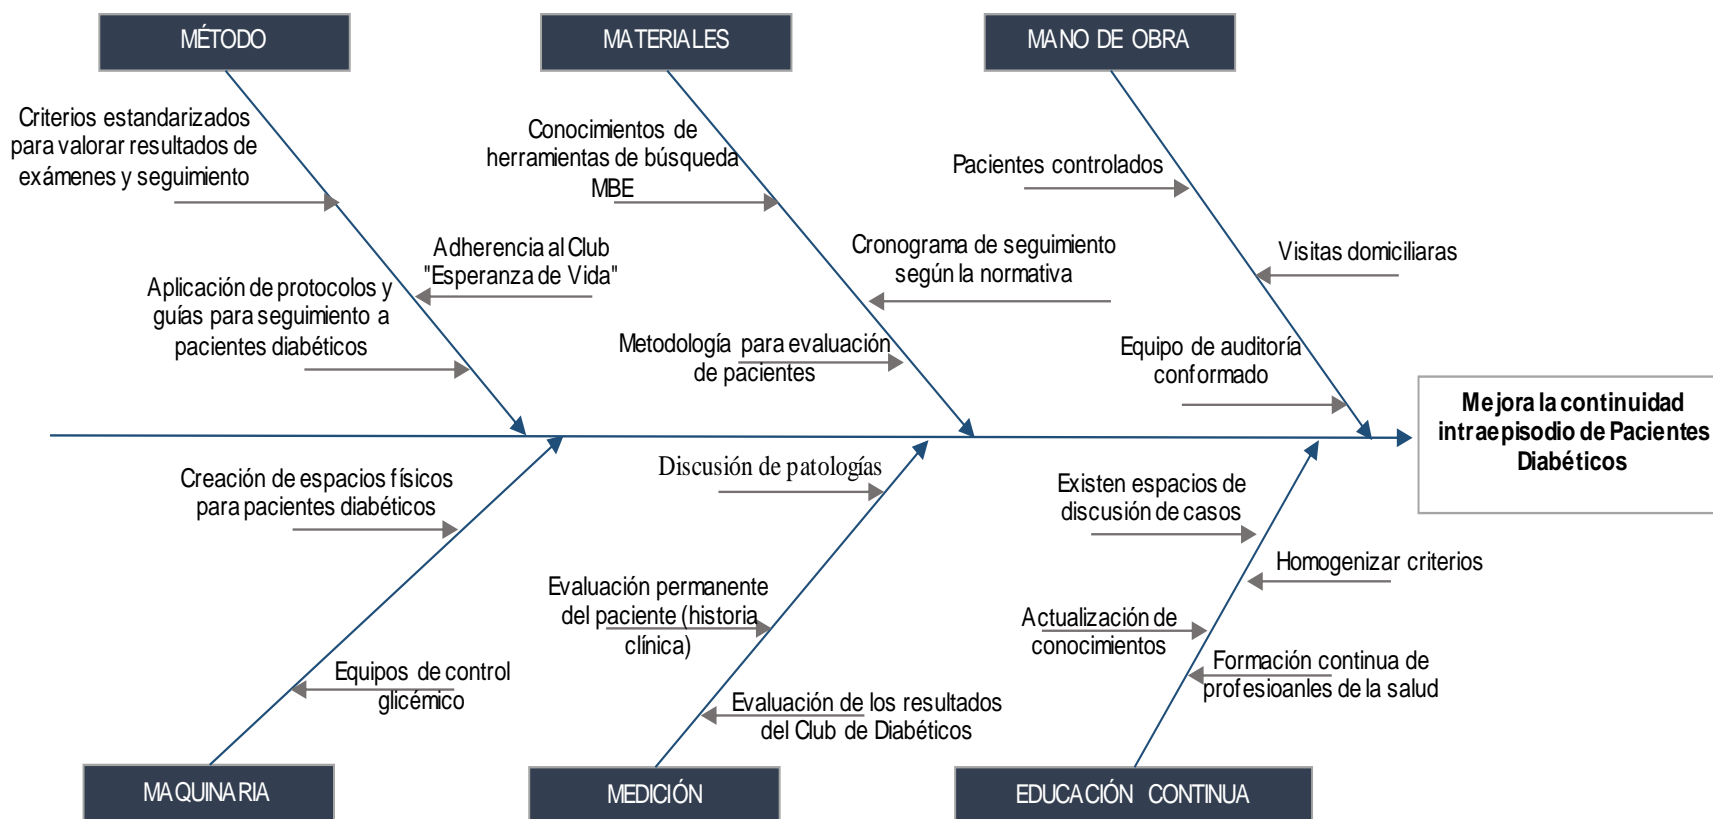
MÉTODO

Criterios estandarizados para valorar resultados de exámenes y seguimiento

Adherencia al Club "Esperanza de Vida"

Aplicación de protocolos y guías para seguimiento a pacientes diabéticos

MATERIALES

Conocimientos de herramientas de búsqueda MBE

Cronograma de seguimiento según la normativa

Metodología para evaluación de pacientes

MANO DE OBRA

Pacientes controlados

Visitas domiciliaras

Equipo de auditoría conformado

Mejora la continuidad intraepisodio de Pacientes Diabéticos

Creación de espacios físicos para pacientes diabéticos

Equipos de control glicémico

MAQUINARIA

Discusión de patologías

Evaluación permanente del paciente (historia clínica)

Evaluación de los resultados del Club de Diabéticos

MEDICIÓN

Existen espacios de discusión de casos

Homogenizar criterios

Actualización de conocimientos

Formación continua de profesioanles de la salud

EDUCACIÓN CONTINUA